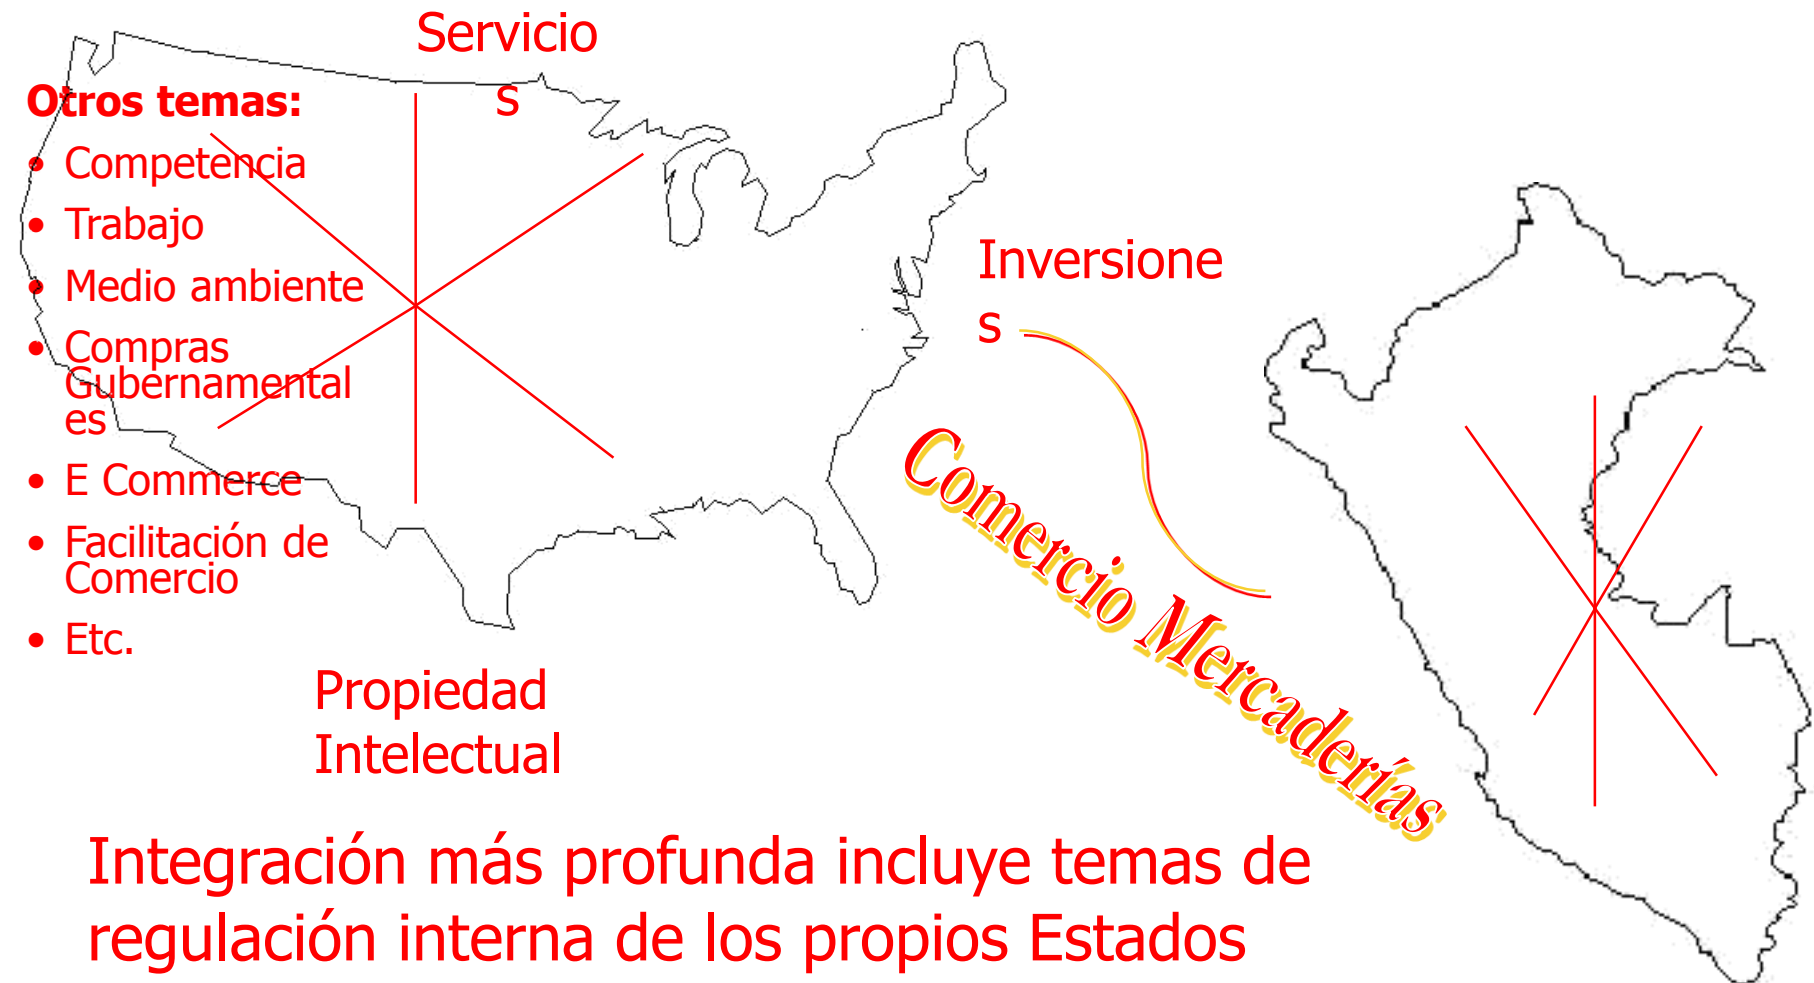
Servicios

Otros temas:
- Competencia
- Trabajo
- Medio ambiente
- Compras Gubernamentales
- E Commerce
- Facilitación de Comercio
- Etc.

Inversiones

Comercio Mercaderías

Propiedad Intelectual

Integración más profunda incluye temas de regulación interna de los propios Estados